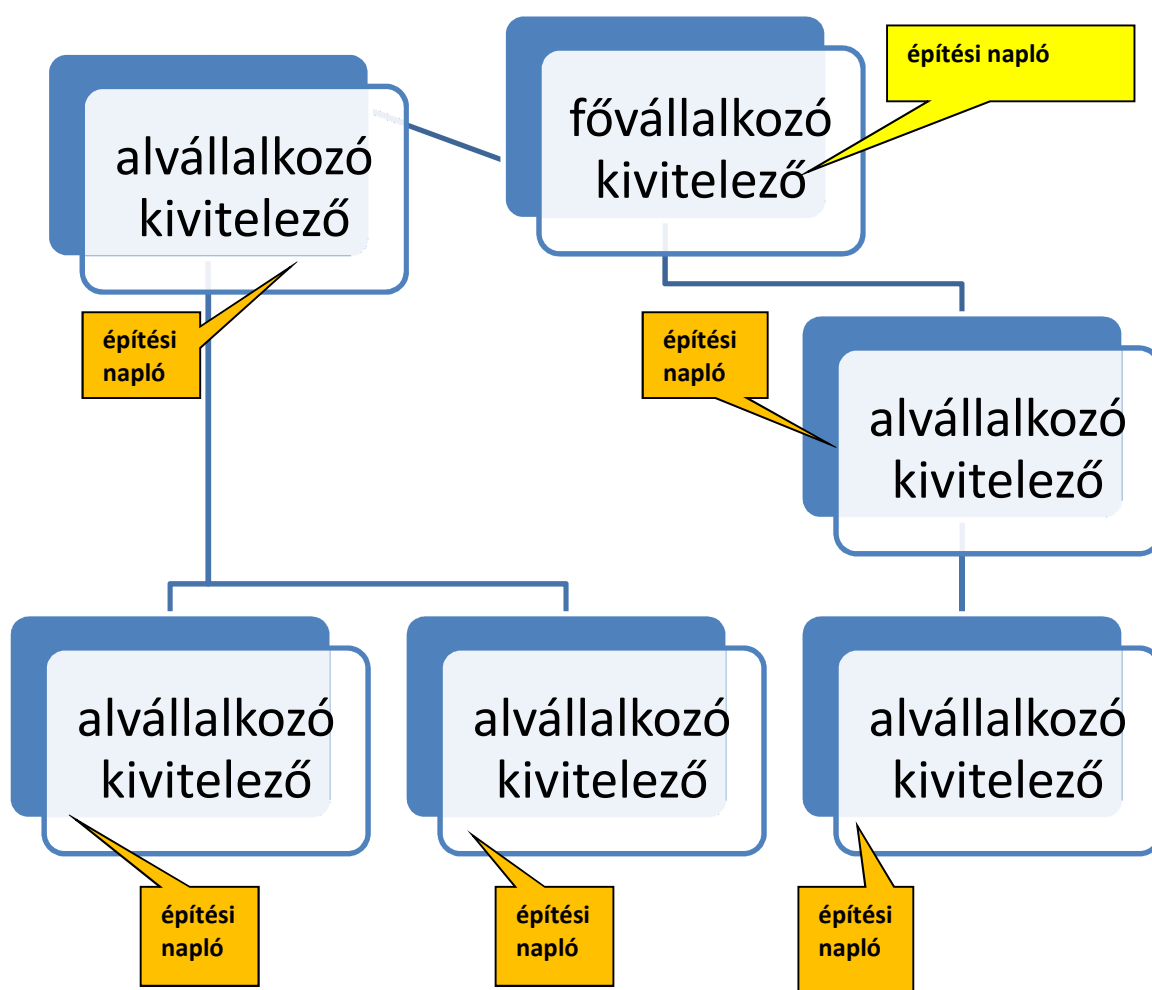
alvállalkozó kivitelező

fővállalkozó kivitelező

építési napló

építési napló

építési napló

alvállalkozó kivitelező

alvállalkozó kivitelező

alvállalkozó kivitelező

alvállalkozó kivitelező

építési napló

építési napló

építési napló